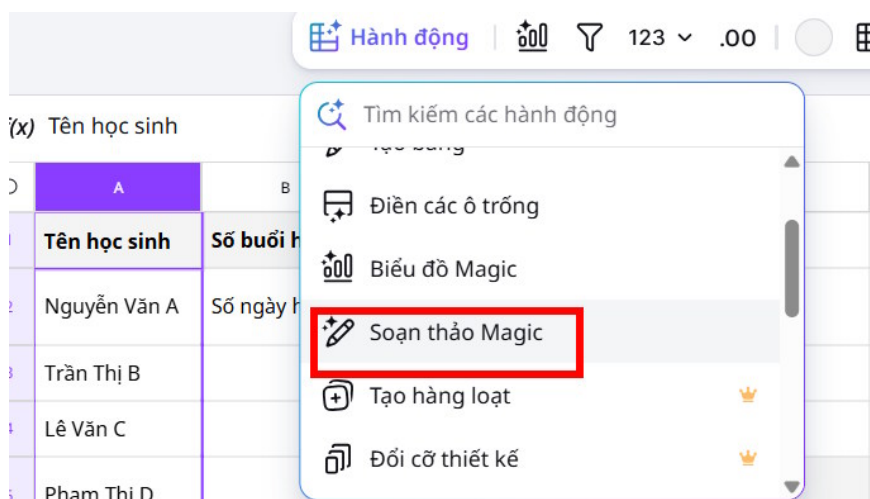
Hành động 123 .00

f(x) Tên học sinh

A B

Tên học sinh | Số buổi h

Nguyễn Văn A | Số ngày h

Trần Thị B

Lê Văn C

Phạm Thị D

Tìm kiếm các hành động

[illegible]

Điền các ô trống

Biểu đồ Magic

Soạn thảo Magic

Tạo hàng loạt

Đổi cỡ thiết kế